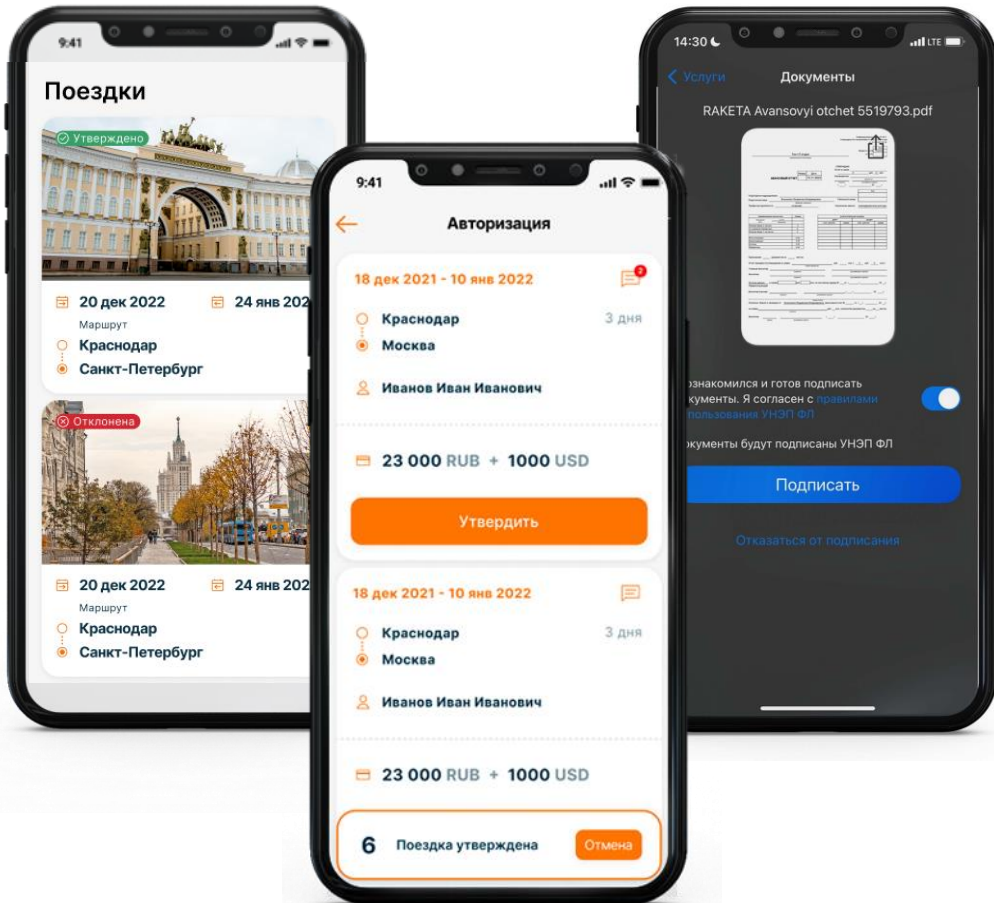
9:41

Поездки

Утверждено

20 дек 2022

24 янв 202

Маршрут

Краснодар

Санкт-Петербург

Отклонена

20 дек 2022

24 янв 202

Маршрут

Краснодар

Санкт-Петербург

9:41

Авторизация

18 дек 2021 - 10 янв 2022

2

Краснодар

3 дня

Москва

Иванов Иван Иванович

23 000 RUB + 1000 USD

Утвердить

18 дек 2021 - 10 янв 2022

Краснодар

3 дня

Москва

Иванов Иван Иванович

23 000 RUB + 1000 USD

6

Поездка утверждена

Отмена

14:30

LTE

Услуги

Документы

RAKETA Avansovyi otchet 5519793.pdf

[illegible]знакомился и готов подписать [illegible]кументы. Я согласен с правилами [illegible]пользования УНЭП ФЛ

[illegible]окументы будут подписаны УНЭП ФЛ

Подписать

Отказаться от подписания